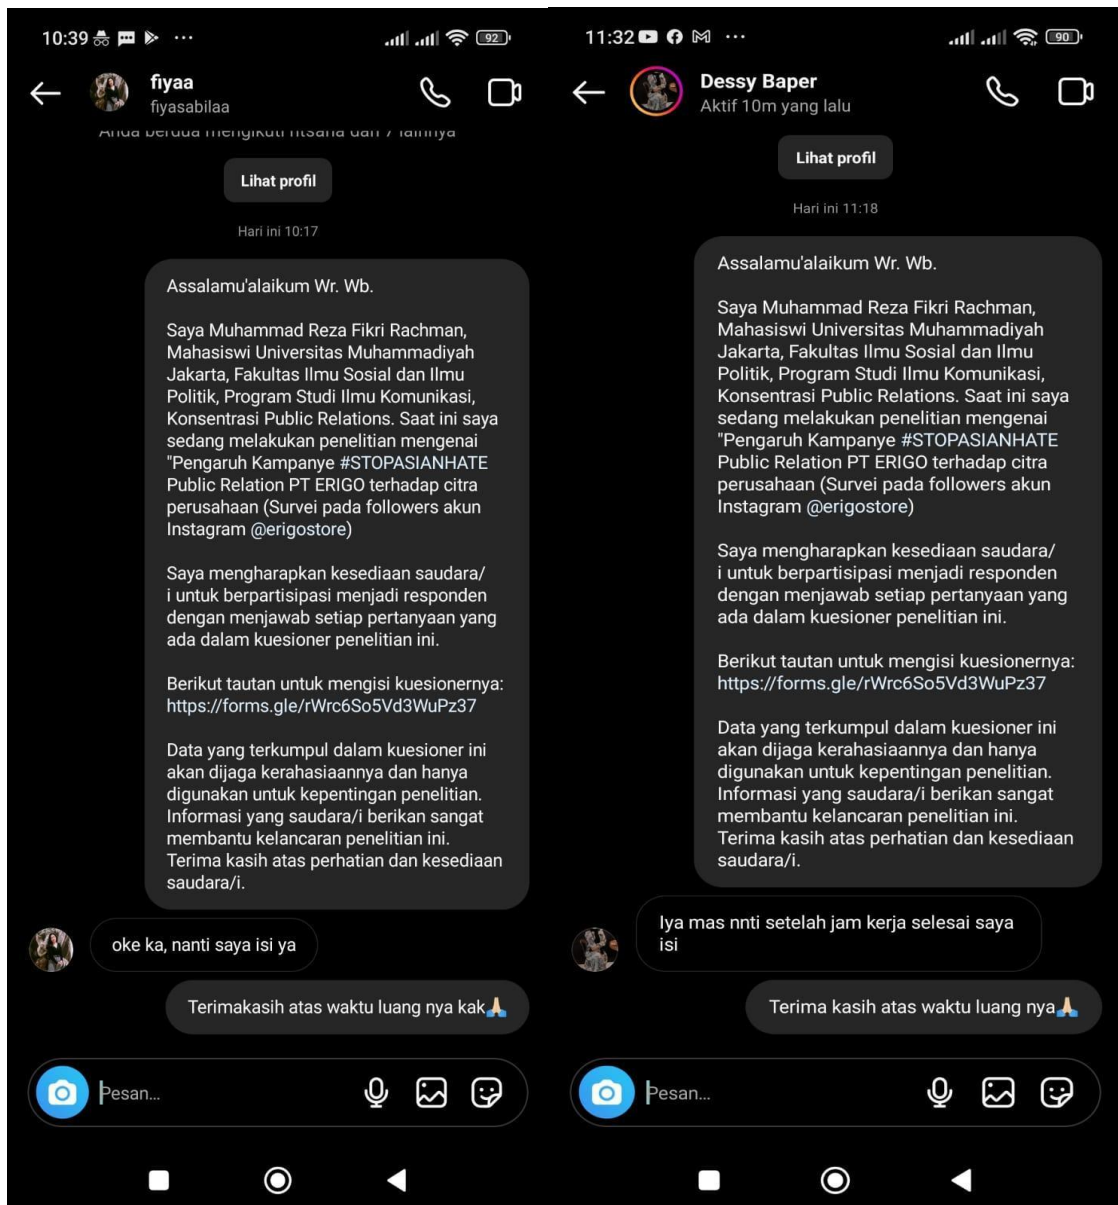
10:39 ··· 92

fiyaa
fiyasabilaa

Anda berdua mengikuti ritsana dan 7 lainnya

Lihat profil

Hari ini 10:17

Assalamu'alaikum Wr. Wb.

Saya Muhammad Reza Fikri Rachman, Mahasiswi Universitas Muhammadiyah Jakarta, Fakultas Ilmu Sosial dan Ilmu Politik, Program Studi Ilmu Komunikasi, Konsentrasi Public Relations. Saat ini saya sedang melakukan penelitian mengenai "Pengaruh Kampanye #STOPASIANHATE Public Relation PT ERIGO terhadap citra perusahaan (Survei pada followers akun Instagram @erigostore)

Saya mengharapkan kesediaan saudara/ i untuk berpartisipasi menjadi responden dengan menjawab setiap pertanyaan yang ada dalam kuesioner penelitian ini.

Berikut tautan untuk mengisi kuesionernya: https://forms.gle/rWrc6So5Vd3WuPz37

Data yang terkumpul dalam kuesioner ini akan dijaga kerahasiaannya dan hanya digunakan untuk kepentingan penelitian. Informasi yang saudara/i berikan sangat membantu kelancaran penelitian ini. Terima kasih atas perhatian dan kesediaan saudara/i.

oke ka, nanti saya isi ya

Terimakasih atas waktu luang nya kak🙏

Pesan...

11:32 ··· 90

Dessy Baper
Aktif 10m yang lalu

Lihat profil

Hari ini 11:18

Assalamu'alaikum Wr. Wb.

Saya Muhammad Reza Fikri Rachman, Mahasiswi Universitas Muhammadiyah Jakarta, Fakultas Ilmu Sosial dan Ilmu Politik, Program Studi Ilmu Komunikasi, Konsentrasi Public Relations. Saat ini saya sedang melakukan penelitian mengenai "Pengaruh Kampanye #STOPASIANHATE Public Relation PT ERIGO terhadap citra perusahaan (Survei pada followers akun Instagram @erigostore)

Saya mengharapkan kesediaan saudara/ i untuk berpartisipasi menjadi responden dengan menjawab setiap pertanyaan yang ada dalam kuesioner penelitian ini.

Berikut tautan untuk mengisi kuesionernya: https://forms.gle/rWrc6So5Vd3WuPz37

Data yang terkumpul dalam kuesioner ini akan dijaga kerahasiaannya dan hanya digunakan untuk kepentingan penelitian. Informasi yang saudara/i berikan sangat membantu kelancaran penelitian ini. Terima kasih atas perhatian dan kesediaan saudara/i.

Iya mas nnti setelah jam kerja selesai saya isi

Terima kasih atas waktu luang nya🙏

Pesan...